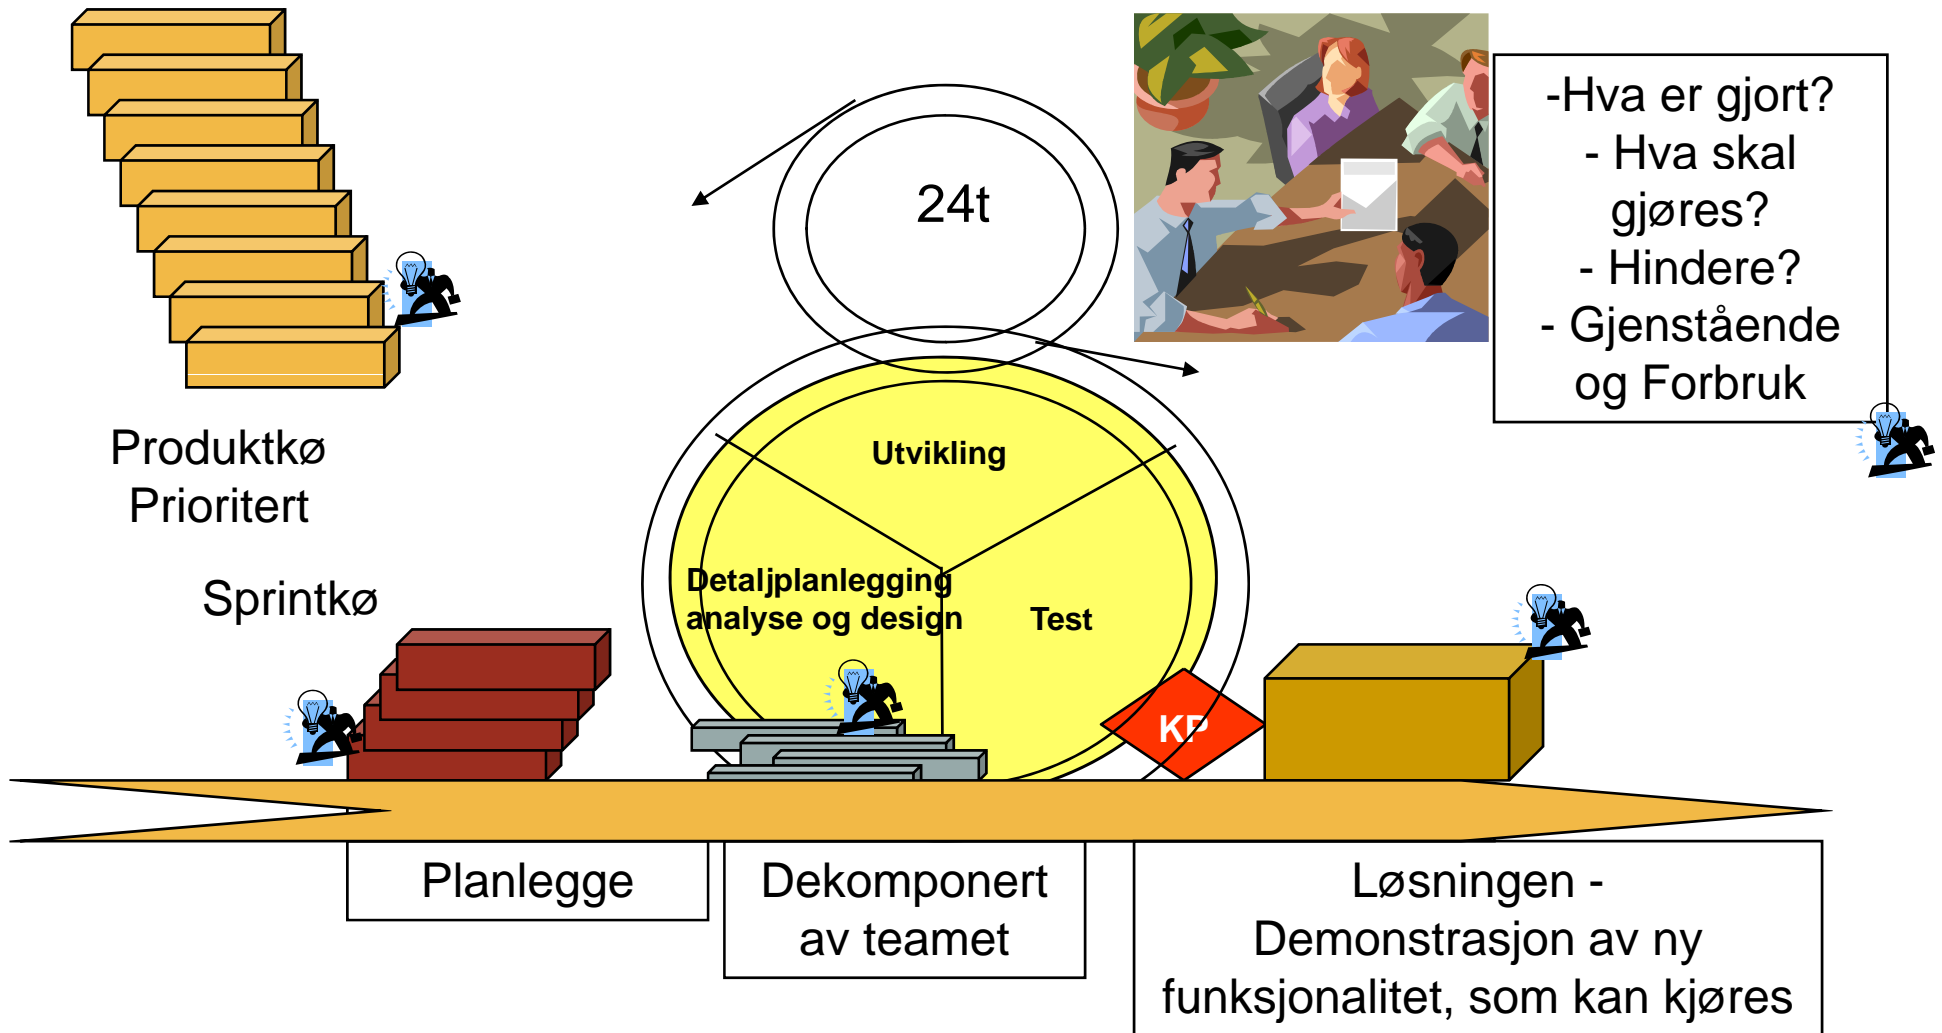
24t

-Hva er gjort?
- Hva skal gjøres?
- Hindere?
- Gjenstående og Forbruk

Produktkø
Prioritert

Sprintkø

Utvikling

Detaljplanlegging
analyse og design

Test

KP

Planlegge

Dekomponert av teamet

Løsningen - Demonstrasjon av ny funksjonalitet, som kan kjøres